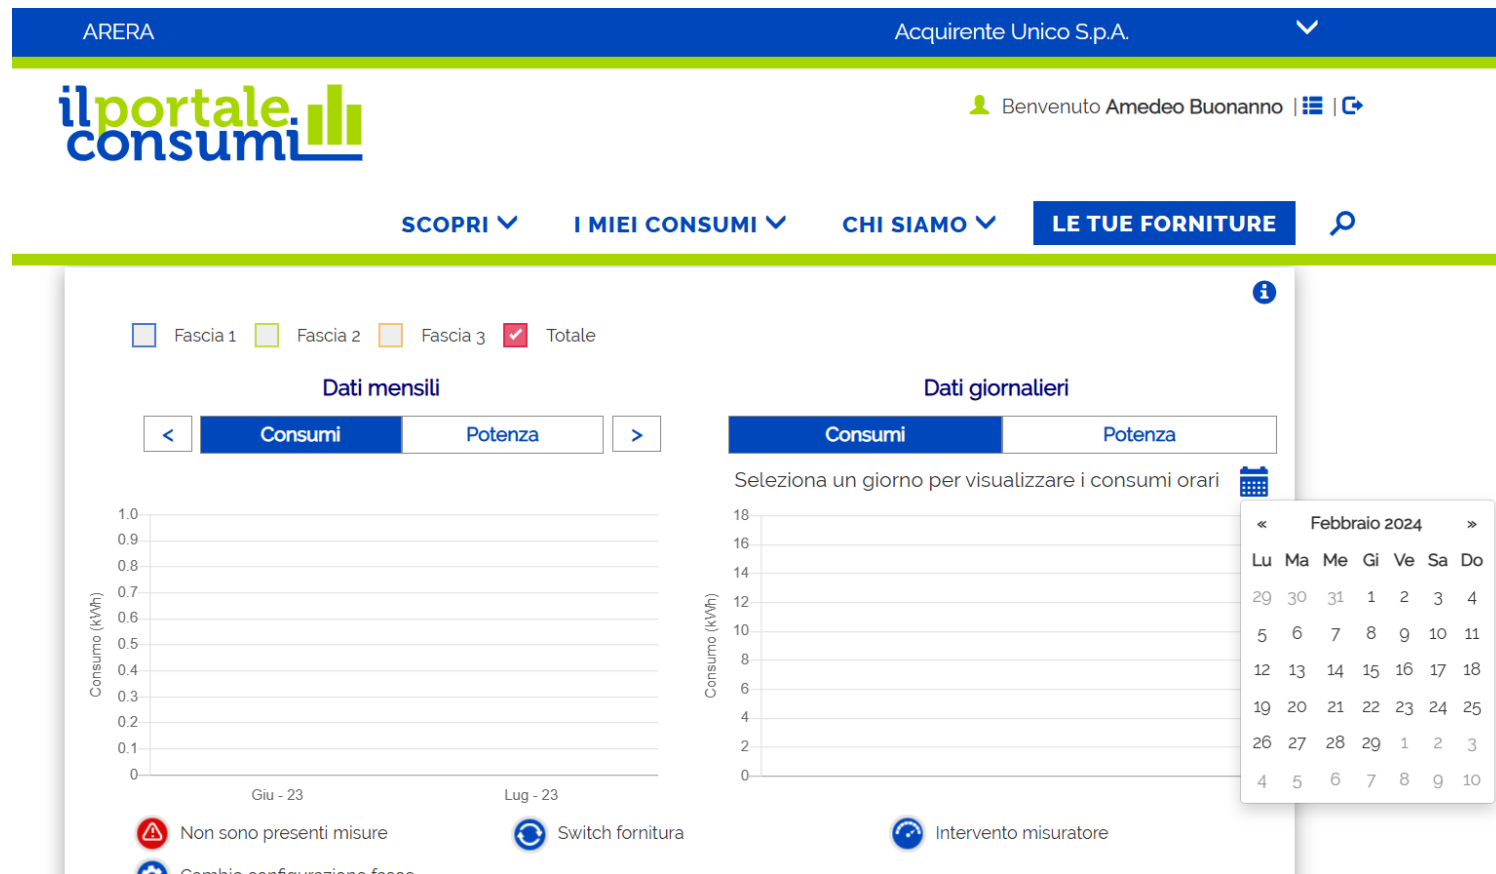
ARERA
Acquirente Unico S.p.A.

il portale consumi

Benvenuto Amedeo Buonanno |

SCOPRI
I MIEI CONSUMI
CHI SIAMO
LE TUE FORNITURE

Fascia 1 Fascia 2 Fascia 3 Totale

Dati mensili

< Consumi Potenza >

1.0
0.9
0.8
0.7
0.6
0.5
0.4
0.3
0.2
0.1
0
Consumo (kWh)
Giu - 23
Lug - 23

Dati giornalieri

Consumi Potenza

Seleziona un giorno per visualizzare i consumi orari

18
16
14
12
10
8
6
4
2
0
Consumo (kWh)

| « | | | Febbraio 2024 | | | » |
|---|---|---|---|---|---|---|
| Lu | Ma | Me | Gi | Ve | Sa | Do |
| 29 | 30 | 31 | 1 | 2 | 3 | 4 |
| 5 | 6 | 7 | 8 | 9 | 10 | 11 |
| 12 | 13 | 14 | 15 | 16 | 17 | 18 |
| 19 | 20 | 21 | 22 | 23 | 24 | 25 |
| 26 | 27 | 28 | 29 | 1 | 2 | 3 |
| 4 | 5 | 6 | 7 | 8 | 9 | 10 |

Non sono presenti misure
Switch fornitura
Intervento misuratore
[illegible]